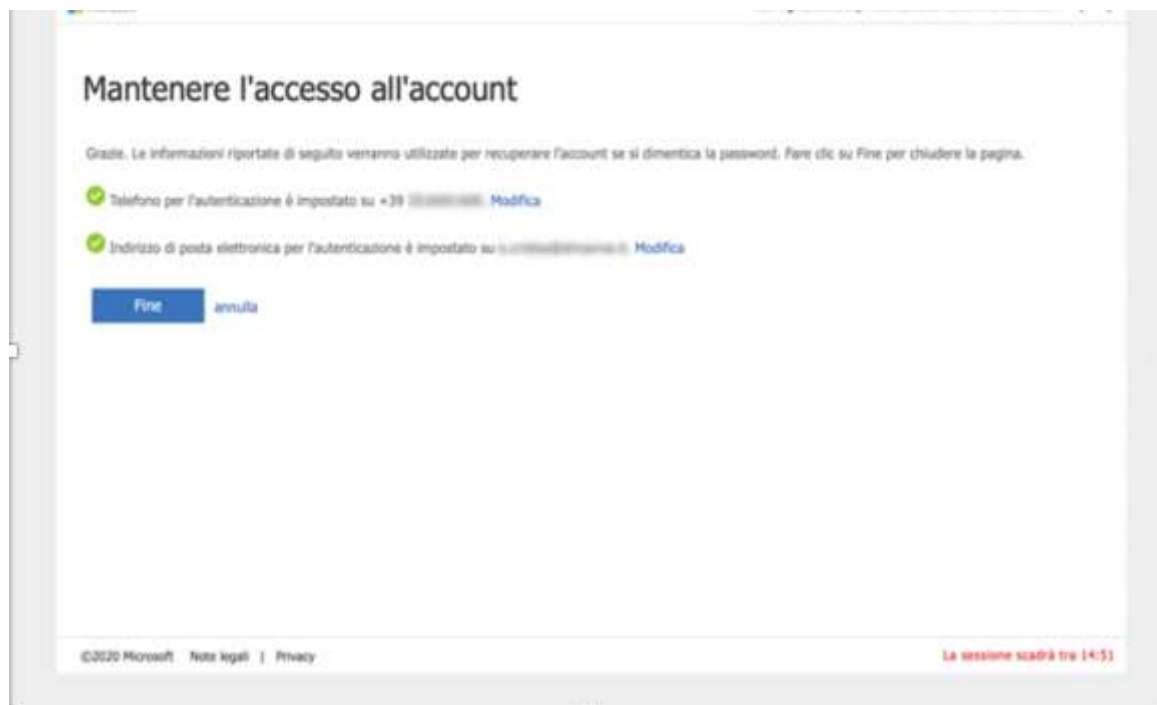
Mantenere l'accesso all'account

Grazie. Le informazioni riportate di seguito verranno utilizzate per recuperare l'account se si dimentica la password. Fare clic su Fine per chiudere la pagina.

Telefono per l'autenticazione è impostato su +39 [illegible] Modifica

Indirizzo di posta elettronica per l'autenticazione è impostato su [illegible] Modifica

Fine annulla

©2020 Microsoft Note legali | Privacy

La sessione scadrà tra 14:51